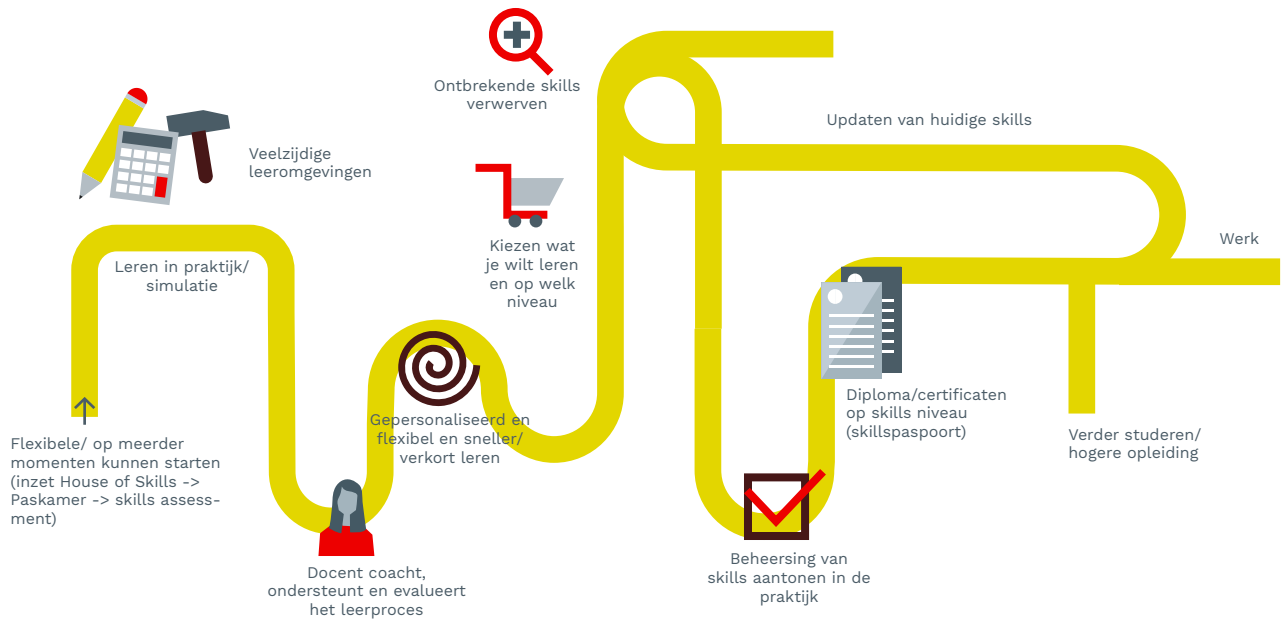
Ontbrekende skills verwerven

Veelzijdige leeromgevingen

Updaten van huidige skills

Kiezen wat je wilt leren en op welk niveau

Werk

Leren in praktijk/ simulatie

Flexibele/ op meerder momenten kunnen starten (inzet House of Skills -> Paskamer -> skills assessment)

Gepersonaliseerd en flexibel en sneller/ verkort leren

Diploma/certificaten op skills niveau (skillspaspoort)

Verder studeren/ hogere opleiding

Docent coacht, ondersteunt en evalueert het leerproces

Beheersing van skills aantonen in de praktijk